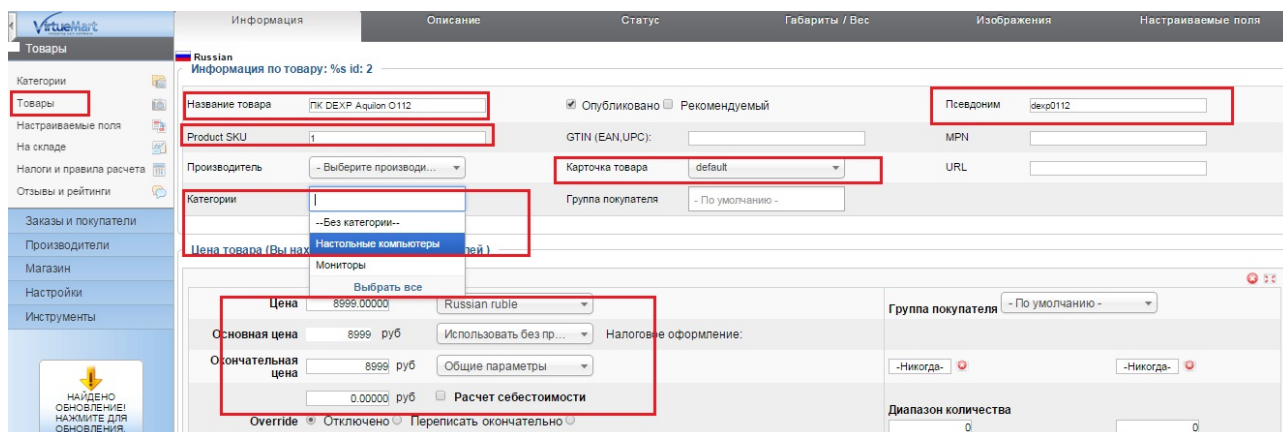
VirtueMart

Информация | Описание | Статус | Габариты / Вес | Изображения | Настраиваемые поля

Товары

Категории
Товары
Настраиваемые поля
На складе
Налоги и правила расчета
Отзывы и рейтинги

Заказы и покупатели
Производители
Магазин
Настройки
Инструменты

НАЙДЕНО ОБНОВЛЕНИЕ! НАЖМИТЕ ДЛЯ ОБНОВЛЕНИЯ.

Russian
Информация по товару: %s id: 2

Название товара | ПК DEXP Aquilon O112 | Опубликовано | Рекомендуемый | Псевдоним | dexp0112
Product SKU | 1 | GTIN (EAN,UPC): | | MPN |
Производитель | - Выберите производи... | Карточка товара | default | URL |
Категории | | Группа покупателя | - По умолчанию -

--Без категории--
Настольные компьютеры
Мониторы
Выбрать все

Цена товара (Вы нах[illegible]лей)

Цена | 8999.00000 | Russian ruble | Группа покупателя | - По умолчанию -
Основная цена | 8999 руб | Использовать без пр... | Налоговое оформление:
Окончательная цена | 8999 руб | Общие параметры | -Никогда- | -Никогда-
0.00000 руб | Расчет себестоимости
Override | Отключено | Переписать окончательно | Диапазон количества
0 | 0